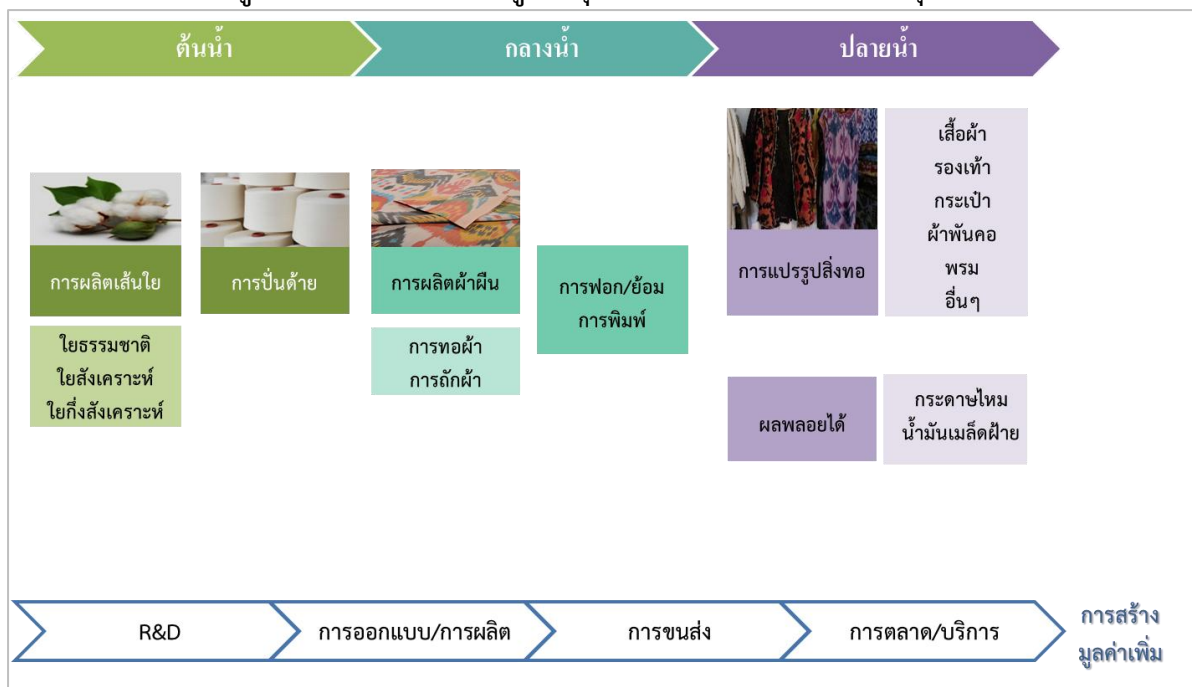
ต้นน้ำ

กลางน้ำ

ปลายน้ำ

การผลิตเส้นใย

การปั่นด้าย

ใยธรรมชาติ
ใยสังเคราะห์
ใยกึ่งสังเคราะห์

การผลิตผ้าผืน

การทอผ้า
การถักผ้า

การฟอก/ย้อม
การพิมพ์

การแปรรูปสิ่งทอ

เสื้อผ้า
รองเท้า
กระเป๋า
ผ้าพันคอ
พรม
อื่นๆ

ผลพลอยได้

กระดาษไหม
น้ำมันเมล็ดฝ้าย

R&D

การออกแบบ/การผลิต

การขนส่ง

การตลาด/บริการ

การสร้าง
มูลค่าเพิ่ม